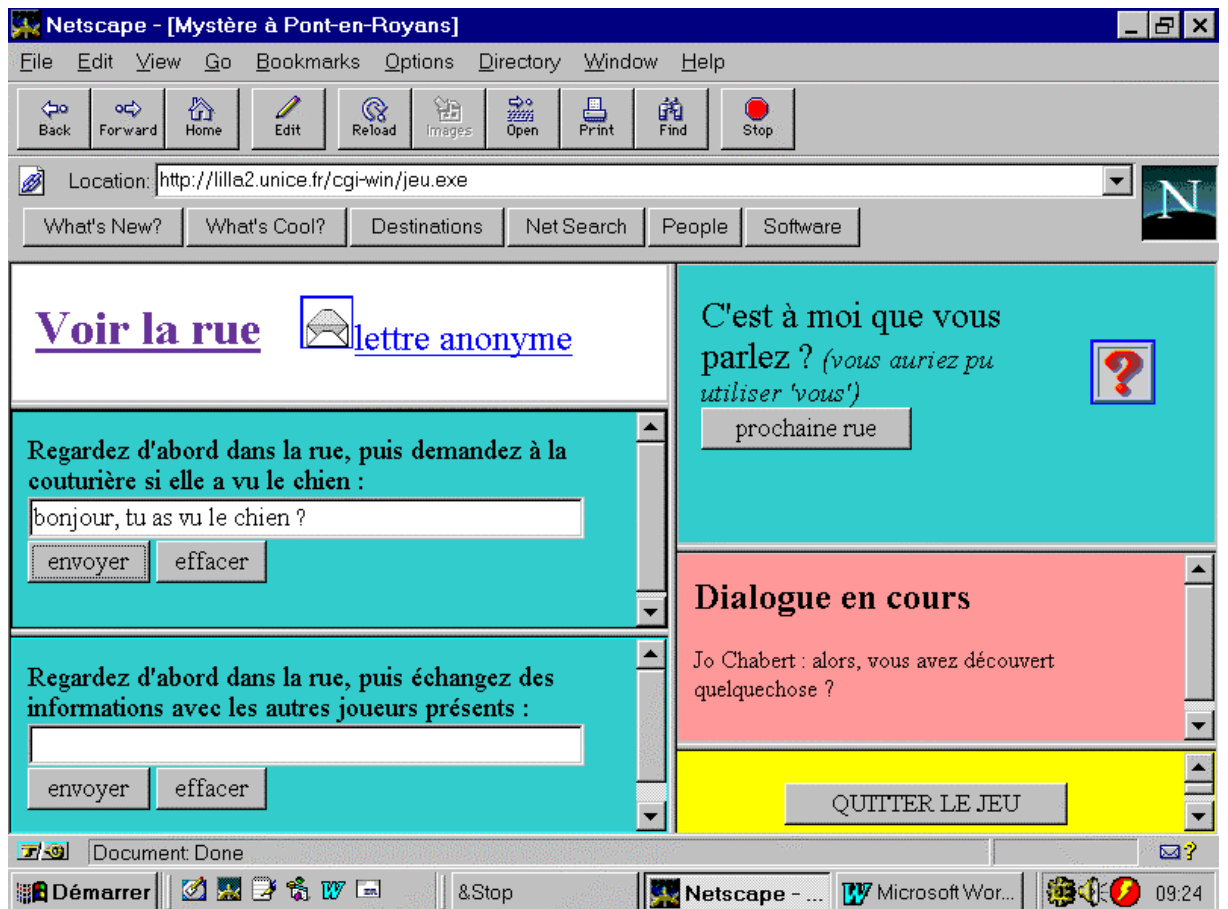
Netscape - [Mystère à Pont-en-Royans]

File Edit View Go Bookmarks Options Directory Window Help

Back Forward Home Edit Reload Images Open Print Find Stop

Location: http://lilla2.unice.fr/cgi-win/jeu.exe

What's New? What's Cool? Destinations Net Search People Software

N

Voir la rue lettre anonyme

Regardez d'abord dans la rue, puis demandez à la couturière si elle a vu le chien :

bonjour, tu as vu le chien ?

envoyer effacer

Regardez d'abord dans la rue, puis échangez des informations avec les autres joueurs présents :

envoyer effacer

C'est à moi que vous parlez ? (vous auriez pu utiliser 'vous')

prochaine rue

Dialogue en cours

Jo Chabert : alors, vous avez découvert quelquechose ?

QUITTER LE JEU

Document: Done

Démarrer &Stop Netscape - ... Microsoft Wor... 09:24